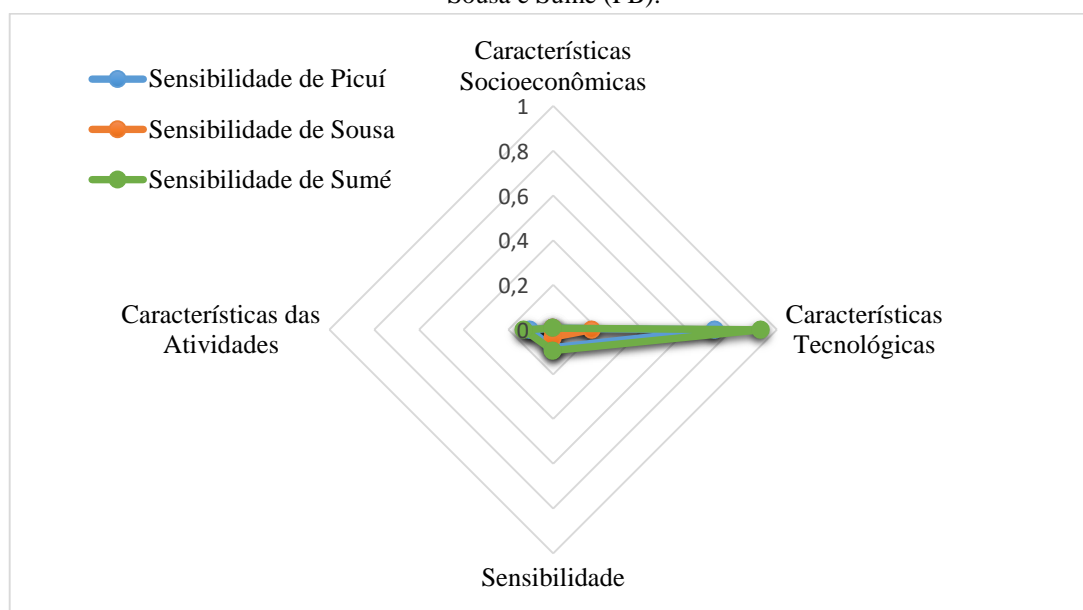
Sousa e Sumé (PB).

Sensibilidade de Picuí
Sensibilidade de Sousa
Sensibilidade de Sumé

Características Socioeconômicas

1
0,8
0,6
0,4
0,2
0

Características das Atividades

Características Tecnológicas

Sensibilidade